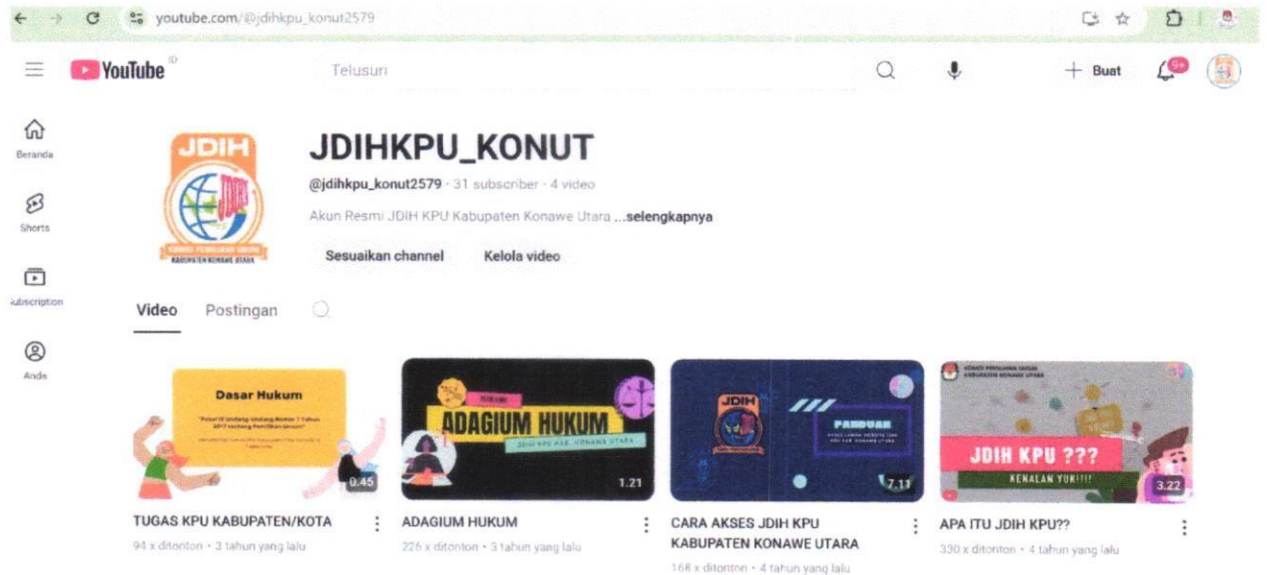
youtube.com/@jdihkpu_konut2579

YouTube ID

Telusuri

Buat

9+

Beranda

Shorts

Subscription

Anda

JDIH

KOMISI PEMILIHAN UMUM KABUPATEN KONAWE UTARA

JDIHKPU_KONUT

@jdihkpu_konut2579 · 31 subscriber · 4 video

Akun Resmi JDIH KPU Kabupaten Konawe Utara ...selengkapnya

Sesuaikan channel

Kelola video

Video

Postingan

Dasar Hukum

0.45

TUGAS KPU KABUPATEN/KOTA

94 x ditonton · 3 tahun yang lalu

ADAGIUM HUKUM

JDIH KPU KAB. KONAWE UTARA

1.21

ADAGIUM HUKUM

226 x ditonton · 3 tahun yang lalu

JDIH

PANDUAN

7.11

CARA AKSES JDIH KPU KABUPATEN KONAWE UTARA

168 x ditonton · 4 tahun yang lalu

KOMISI PEMILIHAN UMUM KABUPATEN KONAWE UTARA

JDIH KPU ???

KENALAN YUK!!!

3.22

APA ITU JDIH KPU??

330 x ditonton · 4 tahun yang lalu